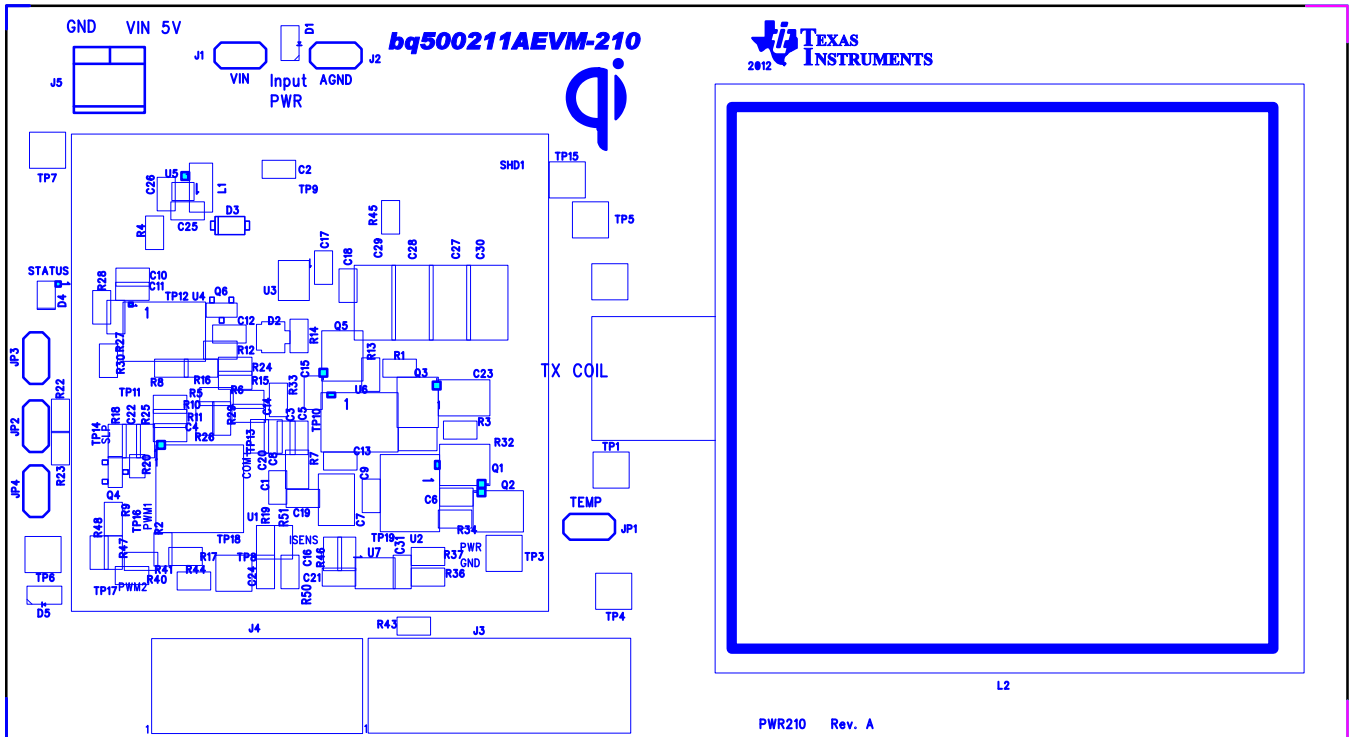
GND VIN 5V

J5

J1 VIN Input PWR D1 AGND J2

bq500211AEVM-210

TEXAS INSTRUMENTS 2012

TP7

SHD1 TP15

U5 C26 L1 C2 TP9

D3 C25 R4

TP5

R45

C17 C18 C29 C28 C27 C30

STATUS D4 R28 C10 C11 TP12 U4 Q6 U3

1 C12 D2 R14 Q5

JP3 R27 R30 R12 R13 R1

TX COIL

R8 R16 R24 R15 R33 C15 Q3 C23

TP11 R6 R5 U6

R22 R18 C22 R25 R10 R11 R29 C14 C3 C5 TP10 1

JP2 TP14 SLP C4 R26 TP13 R3

R20 R32

R23 COM C20 C8 R7 C13 TP1

JP4 Q4 R9 TP16 PWM1 C1 C9 1 Q1

R2 U1 R19 R51 C19 C7 C6 Q2 TEMP

R48 R47 TP18 ISENS TP19 U2 R34 JP1

TP6 R17 TP8 C16 R46 U7 C31 R37 PWR GND TP3

D5 TP17 PWM2 R40 R41 R44 C24 R50 C21 R36

TP4

R43

J4 J3

1 1

L2

PWR210 Rev. A